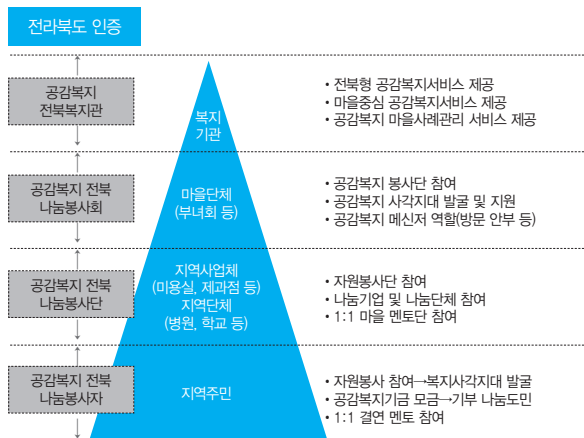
전라북도 인증

공감복지 전북복지관

복지 기관

• 전북형 공감복지서비스 제공
• 마을중심 공감복지서비스 제공
• 공감복지 마을사례관리 서비스 제공

공감복지 전북 나눔봉사회

마을단체 (부녀회 등)

• 공감복지 봉사단 참여
• 공감복지 사각지대 발굴 및 지원
• 공감복지 메신저 역할(방문 안부 등)

공감복지 전북 나눔봉사단

지역사업체 (미용실, 제과점 등) 지역단체 (병원, 학교 등)

• 자원봉사단 참여
• 나눔기업 및 나눔단체 참여
• 1:1 마을 멘토단 참여

공감복지 전북 나눔봉사자

지역주민

• 자원봉사 참여→복지사각지대 발굴
• 공감복지기금 모금→기부 나눔도민
• 1:1 결연 멘토 참여